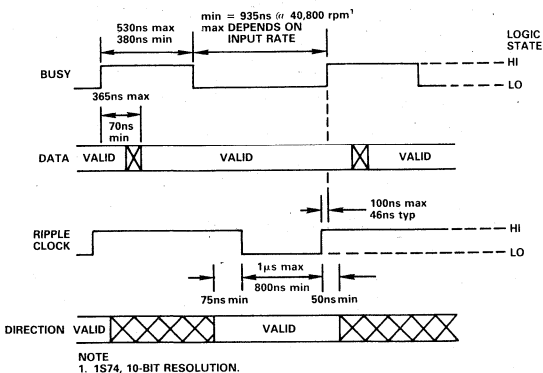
530ns max
380ns min

min = 935ns @ 40,800 rpm$^1$
max DEPENDS ON
INPUT RATE

LOGIC
STATE

BUSY

HI

LO

365ns max

70ns
min

DATA VALID VALID VALID

100ns max
46ns typ

RIPPLE
CLOCK

HI

LO

1μs max
800ns min

75ns min

50ns min

DIRECTION VALID VALID

NOTE
1. 1S74, 10-BIT RESOLUTION.